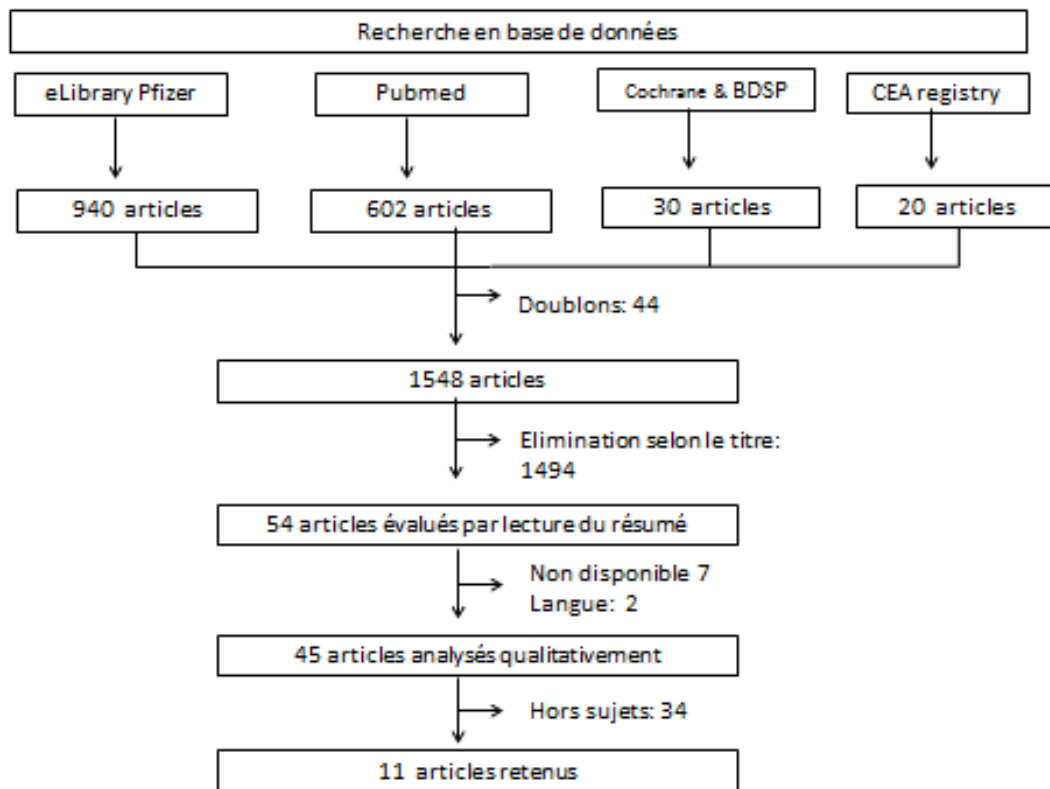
Recherche en base de données

eLibrary Pfizer

Pubmed

Cochrane & BDSP

CEA registry

940 articles

602 articles

30 articles

20 articles

Doublons: 44

1548 articles

Elimination selon le titre: 1494

54 articles évalués par lecture du résumé

Non disponible 7
Langue: 2

45 articles analysés qualitativement

Hors sujets: 34

11 articles retenus